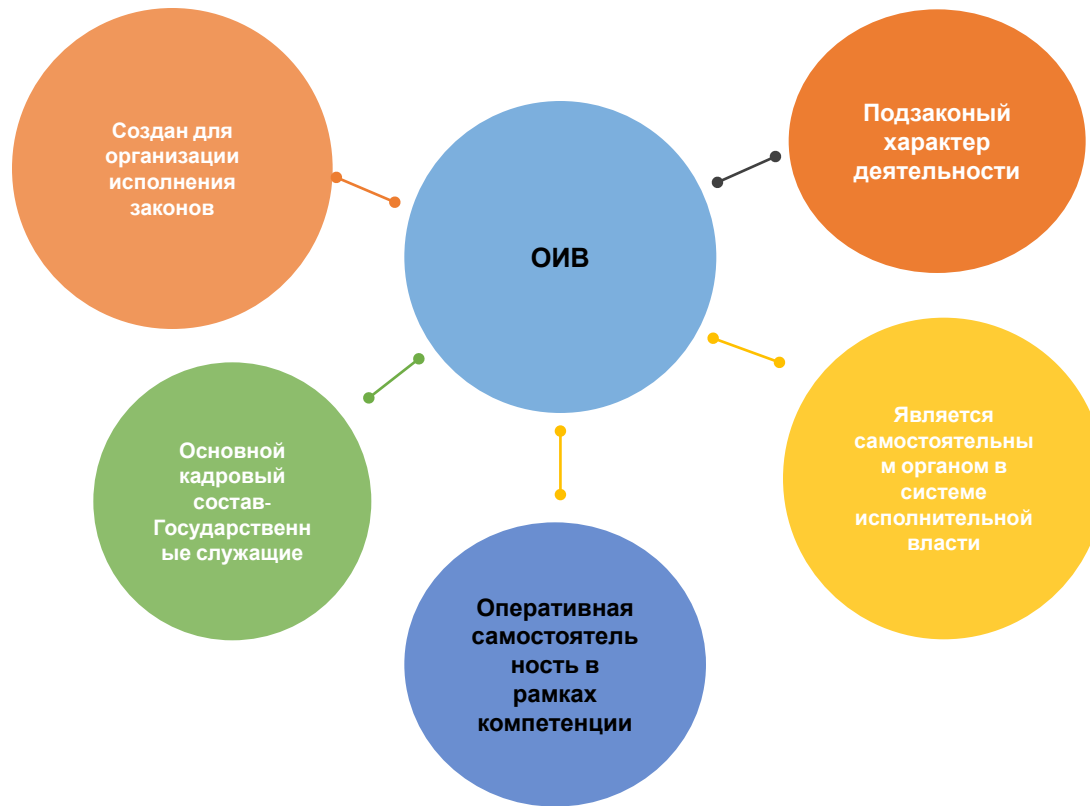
Создан для организации исполнения законов

ОИВ

Подзаконый характер деятельности

Основной кадровый состав-Государственные служащие

Является самостоятельным органом в системе исполнительной власти

Оперативная самостоятельность в рамках компетенции